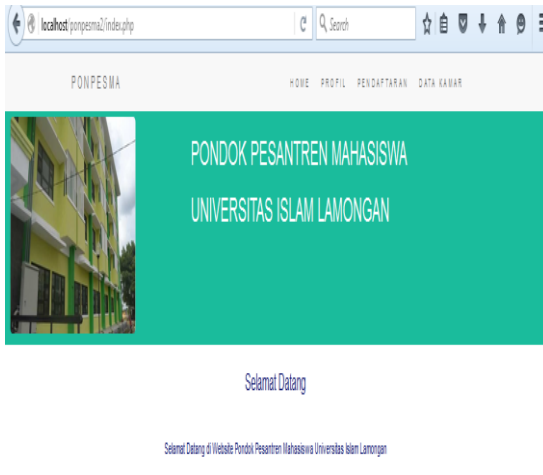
localhost/ponpesma2/index.php

Search

PONPESMA

HOME PROFIL PENDAFTARAN DATA KAMAR

PONDOK PESANTREN MAHASISWA

UNIVERSITAS ISLAM LAMONGAN

Selamat Datang

Selamat Datang di Website Pondok Pesantren Mahasiswa Universitas Islam Lamongan